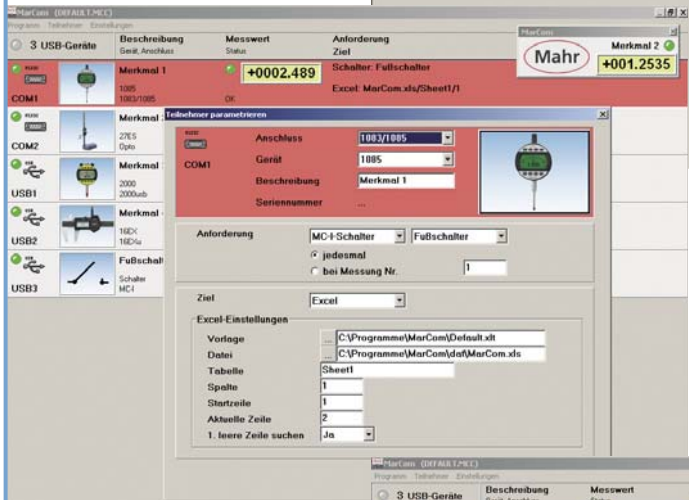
MarCom (DEFAULT.MCC)
Programm Teilnehmer Einstellungen
3 USB-Geräte
Beschreibung
Gerät, Anschluss
Messwert
Status
Anforderung
Ziel
MarCom
Mahr
Merkmal 2
+001.2535
COM1
Merkmal 1
1085
1083/1085
+0002.489
OK
Schalter: Fußschalter
Excel: MarCom.xls/Sheet1/1
COM2
Merkmal 2
27ES
Opto
USB1
Merkmal
2000
2000usb
USB2
Merkmal
16EX
16EXa
USB3
Fußschalter
Schalter
MC-I
Teilnehmer parametrieren
COM1
Anschluss
1083/1085
Gerät
1085
Beschreibung
Merkmal 1
Seriennummer
...
Anforderung
MC-I-Schalter
Fußschalter
jedesmal
bei Messung Nr.
1
Ziel
Excel
Excel-Einstellungen
Vorlage
C:\Programme\MarCom\Default.xlt
Datei
C:\Programme\MarCom\daf\MarCom.xls
Tabelle
Sheet1
Spalte
1
Startzeile
1
Aktuelle Zeile
2
1. leere Zeile suchen
Ja
MarCom (DEFAULT.MCC)
Programm Teilnehmer Einstellungen
3 USB-Geräte
Beschreibung
Messwert